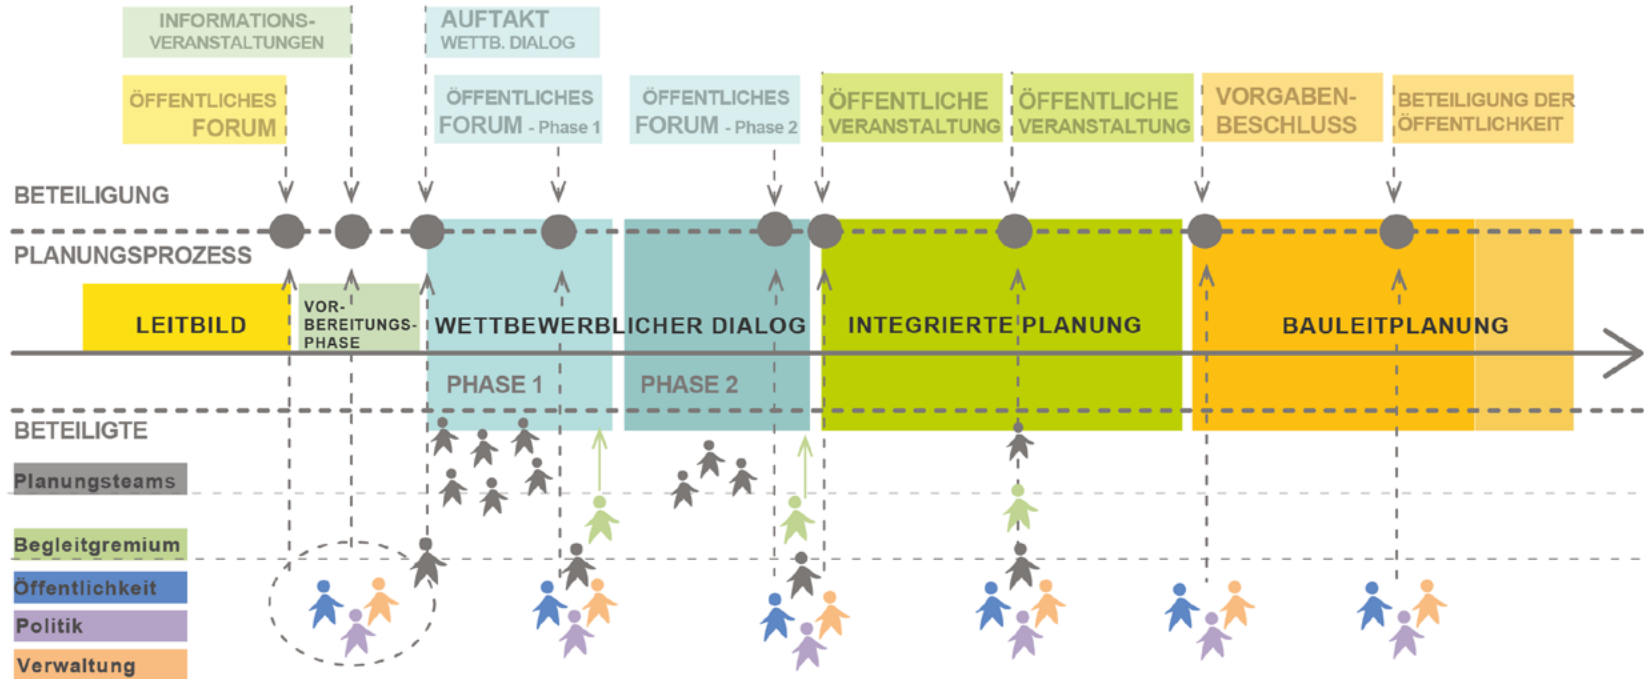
INFORMATIONS-VERANSTALTUNGEN

AUFTAKT WETTB. DIALOG

ÖFFENTLICHES FORUM

ÖFFENTLICHES FORUM - Phase 1

ÖFFENTLICHES FORUM - Phase 2

ÖFFENTLICHE VERANSTALTUNG

ÖFFENTLICHE VERANSTALTUNG

VORGABEN-BESCHLUSS

BETEILIGUNG DER ÖFFENTLICHKEIT

BETEILIGUNG

PLANUNGSPROZESS

LEITBILD

VOR-BEREITUNGS-PHASE

WETTBEWERBLICHER DIALOG

PHASE 1

PHASE 2

INTEGRIERTE PLANUNG

BAULEITPLANUNG

BETEILIGTE

Planungsteams

Begleitgremium

Öffentlichkeit

Politik

Verwaltung